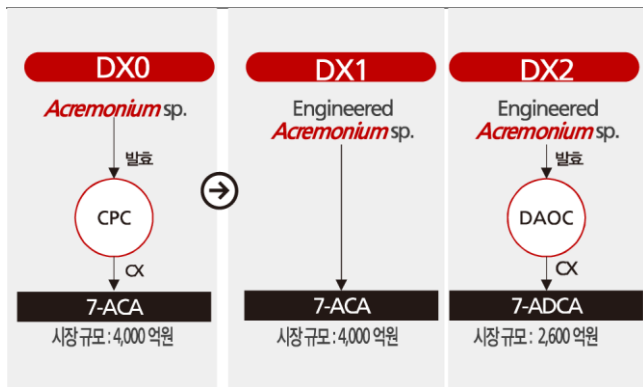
DX0

Acremonium sp.

발효

CPC

CX

7-ACA

시장 규모 : 4,000 억원

DX1

Engineered Acremonium sp.

7-ACA

시장 규모 : 4,000 억원

DX2

Engineered Acremonium sp.

발효

DAOC

CX

7-ADCA

시장 규모 : 2,600 억원